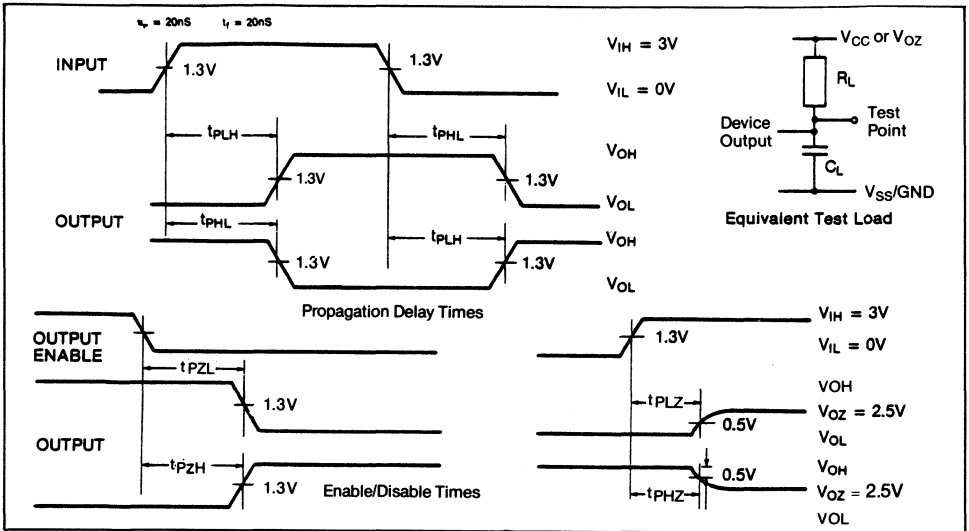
$t_r$ = 20nS $t_f$ = 20nS

INPUT

1.3V

1.3V

$V_{IH}$ = 3V

$V_{IL}$ = 0V

$V_{CC}$ or $V_{OZ}$

$R_L$

Device Output

Test Point

$C_L$

$V_{SS}$/GND

Equivalent Test Load

$t_{PLH}$

$t_{PHL}$

$V_{OH}$

1.3V

1.3V

$V_{OL}$

OUTPUT

$t_{PHL}$

$t_{PLH}$

$V_{OH}$

1.3V

1.3V

$V_{OL}$

Propagation Delay Times

OUTPUT ENABLE

$t_{PZL}$

1.3V

OUTPUT

$t_{PZH}$

1.3V

Enable/Disable Times

$V_{IH}$ = 3V

1.3V

$V_{IL}$ = 0V

VOH

$t_{PLZ}$

$V_{OZ}$ = 2.5V

0.5V

$V_{OL}$

$V_{OH}$

0.5V

$t_{PHZ}$

$V_{OZ}$ = 2.5V

VOL